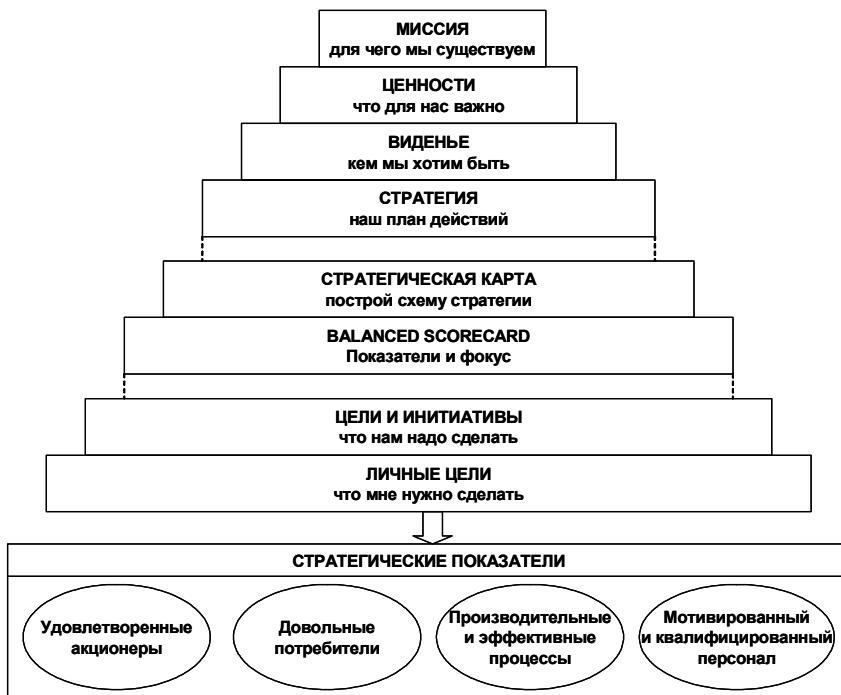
МИССИЯ
для чего мы существуем

ЦЕННОСТИ
что для нас важно

ВИДЕНЬЕ
кем мы хотим быть

СТРАТЕГИЯ
наш план действий

СТРАТЕГИЧЕСКАЯ КАРТА
построй схему стратегии

BALANCED SCORECARD
Показатели и фокус

ЦЕЛИ И ИНИТИАТИВЫ
что нам надо сделать

ЛИЧНЫЕ ЦЕЛИ
что мне нужно сделать

СТРАТЕГИЧЕСКИЕ ПОКАЗАТЕЛИ

Удовлетворенные акционеры

Довольные потребители

Производительные и эффективные процессы

Мотивированный и квалифицированный персонал